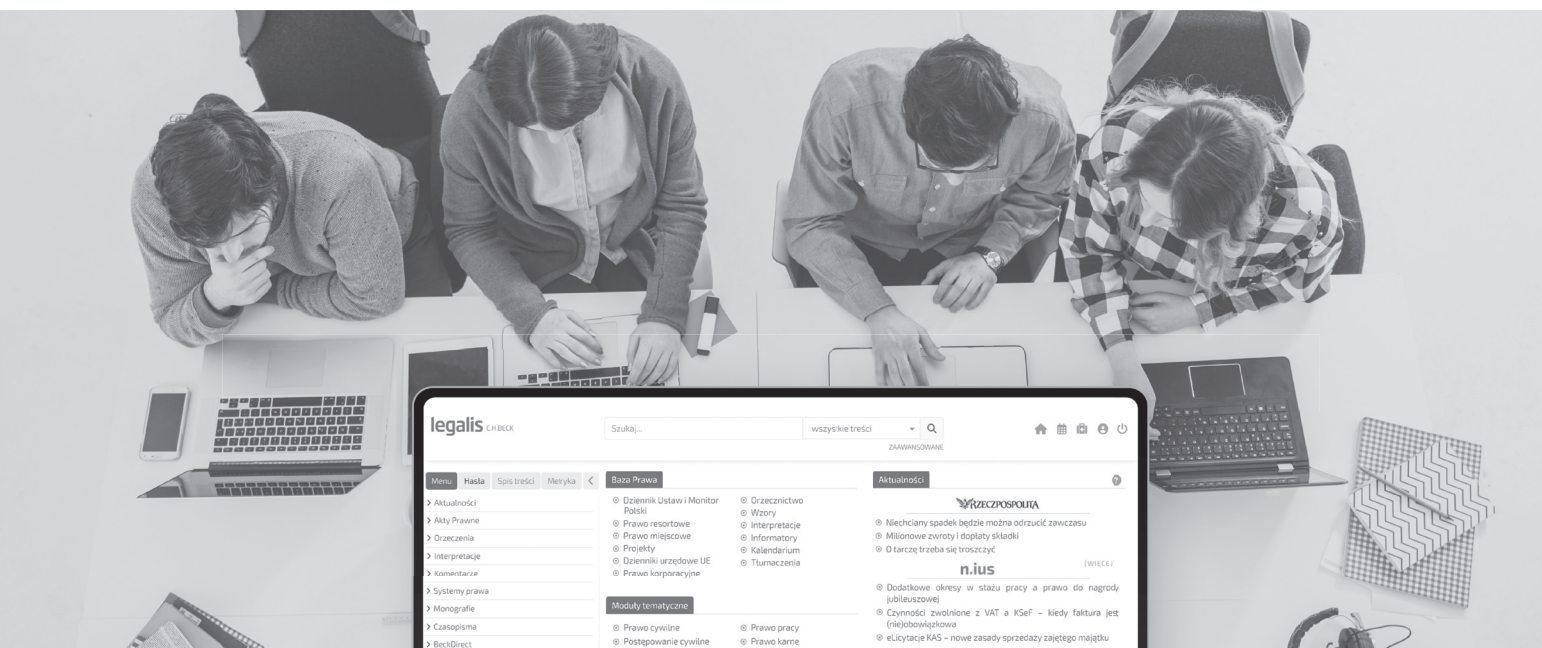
legalis C.H.BECK

Szukaj...

wszystkie treści

ZAAWANSOWANE

Menu Hasła Spis treści Metryka

> Aktualności
> Akty Prawne
> Orzeczenia
> Interpretacje
> Komentarze
> Systemy prawa
> Monografie
> Czasopisma
> BeckDirect

Baza Prawa

Dziennik Ustaw i Monitor Polski
Prawo resortowe
Prawo miejscowe
Projekty
Dzienniki urzędowe UE
Prawo korporacyjne

Orzecznictwo
Wzory
Interpretacje
Informatory
Kalendarium
Tłumaczenia

Moduły tematyczne

Prawo cywilne
Postępowanie cywilne

Prawo pracy
Prawo karne

Aktualności

RZECZPOSPOLITA

Niechciany spadek będzie można odrzucić zawczasu
Milionowe zwroty i dopłaty składki
O tarczę trzeba się troszczyć

[WIĘCEJ]

n.ius

Dodatkowe okresy w stażu pracy a prawo do nagrody jubileuszowej
Czynności zwolnione z VAT a KSeF – kiedy faktura jest (nie)obowiązkowa
eLicytacje KAS – nowe zasady sprzedaży zajętego majątku